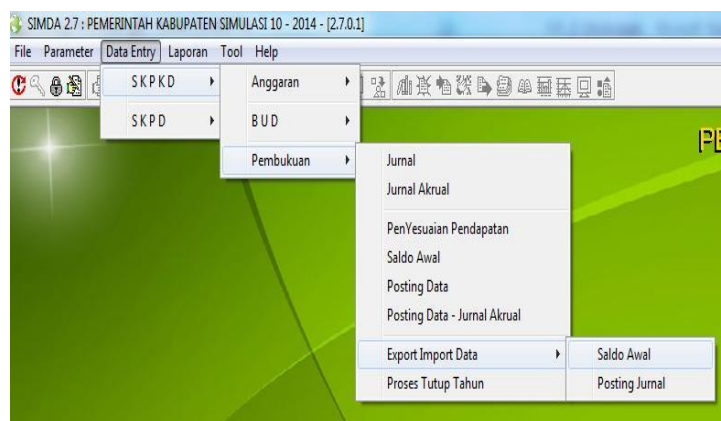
SIMDA 2.7 : PEMERINTAH KABUPATEN SIMULASI 10 - 2014 - [2.7.0.1]

File Parameter Data Entry Laporan Tool Help

SKPKD
SKPD

Anggaran
BUD
Pembukuan

Jurnal
Jurnal Akrual
PenYesuaian Pendapatan
Saldo Awal
Posting Data
Posting Data - Jurnal Akrual
Export Import Data
Proses Tutup Tahun

Saldo Awal
Posting Jurnal

PE